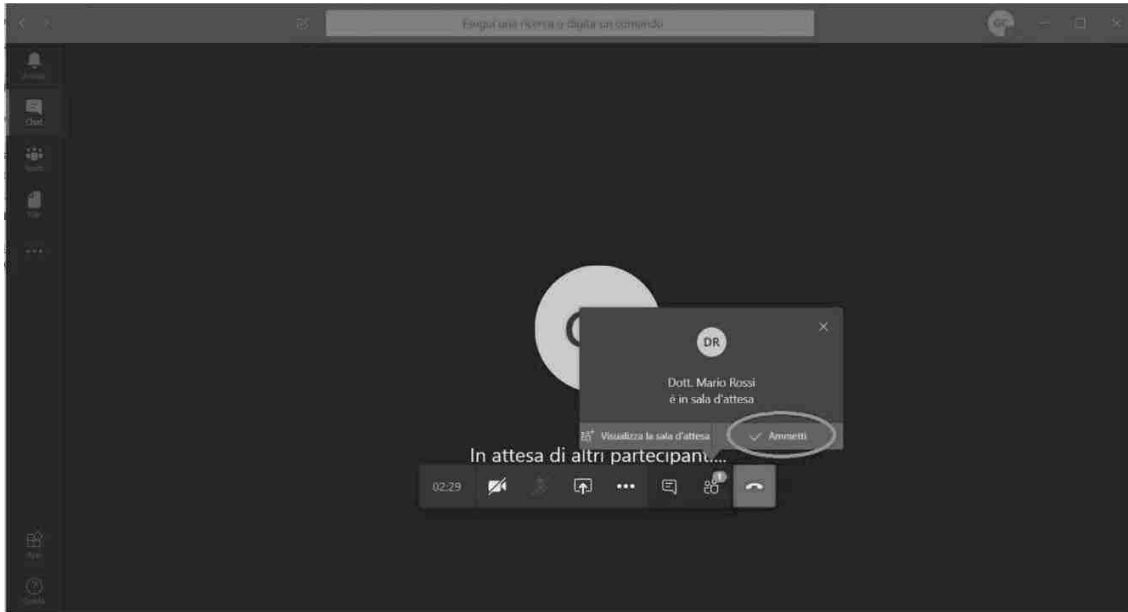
Esegui una ricerca o digita un comando

GC

Attività

Chat

Team

File

...

App

Guida

DR

Dott. Mario Rossi
è in sala d'attesa

Visualizza la sala d'attesa

Ammetti

In attesa di altri partecipanti...

02:29